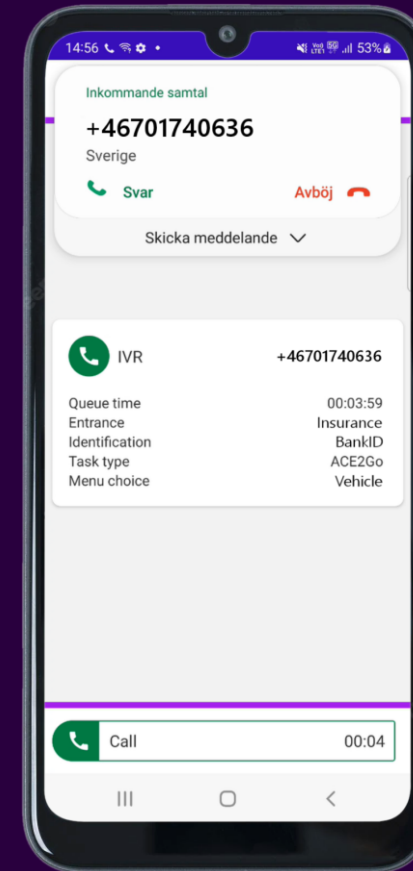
14:56 53%

Inkommande samtal

+46701740636

Sverige

Svar

Avböj

Skicka meddelande

IVR

+46701740636

| | |
|---|---|
| Queue time | 00:03:59 |
| Entrance | Insurance |
| Identification | BankID |
| Task type | ACE2Go |
| Menu choice | Vehicle |

Call

00:04